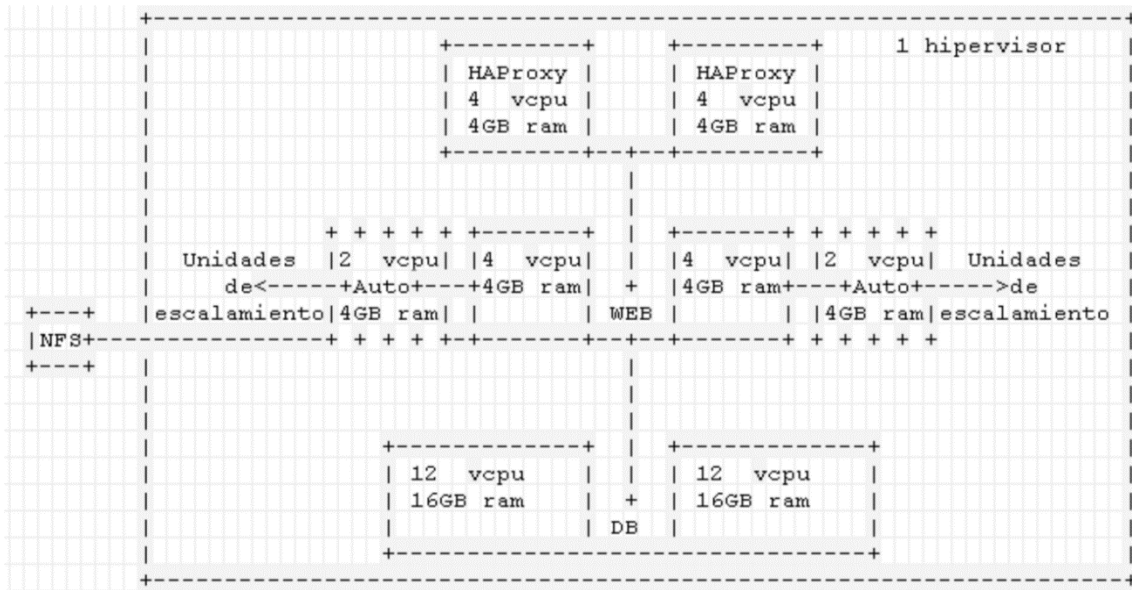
1 hipervisor

HAProxy
4 vcpu
4GB ram

HAProxy
4 vcpu
4GB ram

Unidades de<-----Auto
2 vcpu
4GB ram
escalamiento

4 vcpu
4GB ram

WEB

4 vcpu
4GB ram

2 vcpu
Auto----->de
4GB ram
Unidades
escalamiento

NFS

12 vcpu
16GB ram

DB

12 vcpu
16GB ram